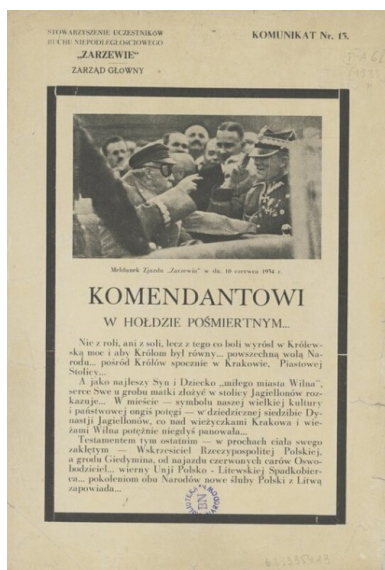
STOWARZYSZENIE UCZESTNIKÓW RUCHU NIEPODLEGŁOŚCIOWEGO
„ZARZEWIE"
ZARZĄD GŁÓWNY

KOMUNIKAT Nr. 15.

Meldunek Zjazdu „Zarzewie" w dn. 10 czerwca 1934 r.

KOMENDANTOWI
W HOŁDZIE POŚMIERTNYM...

Nie z roli, ani z soli, lecz z tego co boli wyrósł w Królewską moc i aby Królom był równy... powszechną wolą Narodu... pośród Królów spocznie w Krakowie. Piastowej Stolicy...

A jako najlepszy Syn i Dziecko „miłego miasta Wilna" serce Swe u grobu matki złożyć w stolicy Jagiellonów rozkazuje... W mieście — symbolu naszej wielkiej kultury i państwowej ongiś potęgi — w dziedzicznej siedzibie Dynastji Jagiellonów, co nad wieżyczkami Krakowa i wieżami Wilna potężnie niegdyś panowała...

Testamentem tym ostatnim — w prochach ciała swego zaklętym — Wskrzesiciel Rzeczypospolitej Polskiej, z grodu Giedymina, od najazdu czerwonych carów Oswobodziciel... wierny Unji Polsko - Litewskiej Spadkobierca... pokoleniom obu Narodów nowe śluby Polski z Litwą zapowiada...